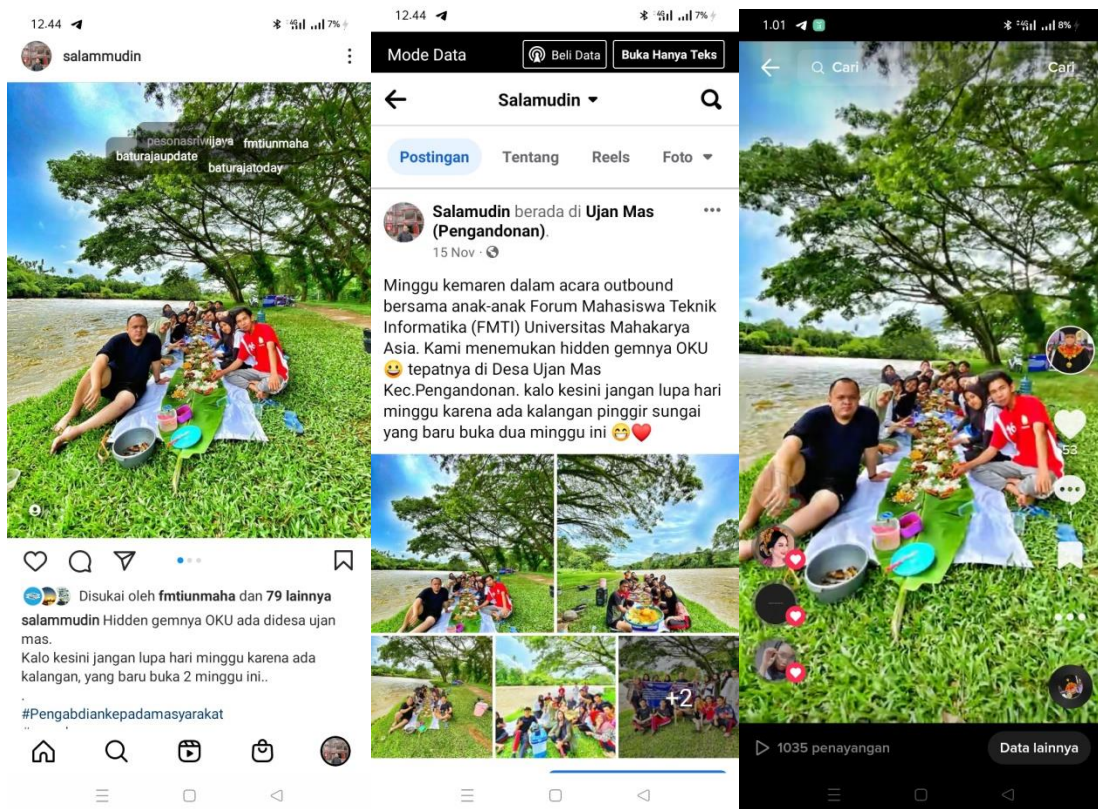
12.44

7%

salammudin

pesonasriwijaya

baturajaupdate

fmtiunmaha

baturajatoday

Disukai oleh fmtiunmaha dan 79 lainnya

salammudin Hidden gemnya OKU ada didesa ujan mas.

Kalo kesini jangan lupa hari minggu karena ada kalangan, yang baru buka 2 minggu ini..

.

#Pengabdiankepadamasyarakat

12.44

7%

Mode Data

Beli Data

Buka Hanya Teks

Salamudin

Postingan

Tentang

Reels

Foto

Salamudin berada di Ujan Mas (Pengandonan).

15 Nov ·

Minggu kemaren dalam acara outbound bersama anak-anak Forum Mahasiswa Teknik Informatika (FMTI) Universitas Mahakarya Asia. Kami menemukan hidden gemnya OKU 😀 tepatnya di Desa Ujan Mas Kec.Pengandonan. kalo kesini jangan lupa hari minggu karena ada kalangan pinggir sungai yang baru buka dua minggu ini 😁❤️

+2

1.01

8%

Cari

Cari

53

1035 penayangan

Data lainnya